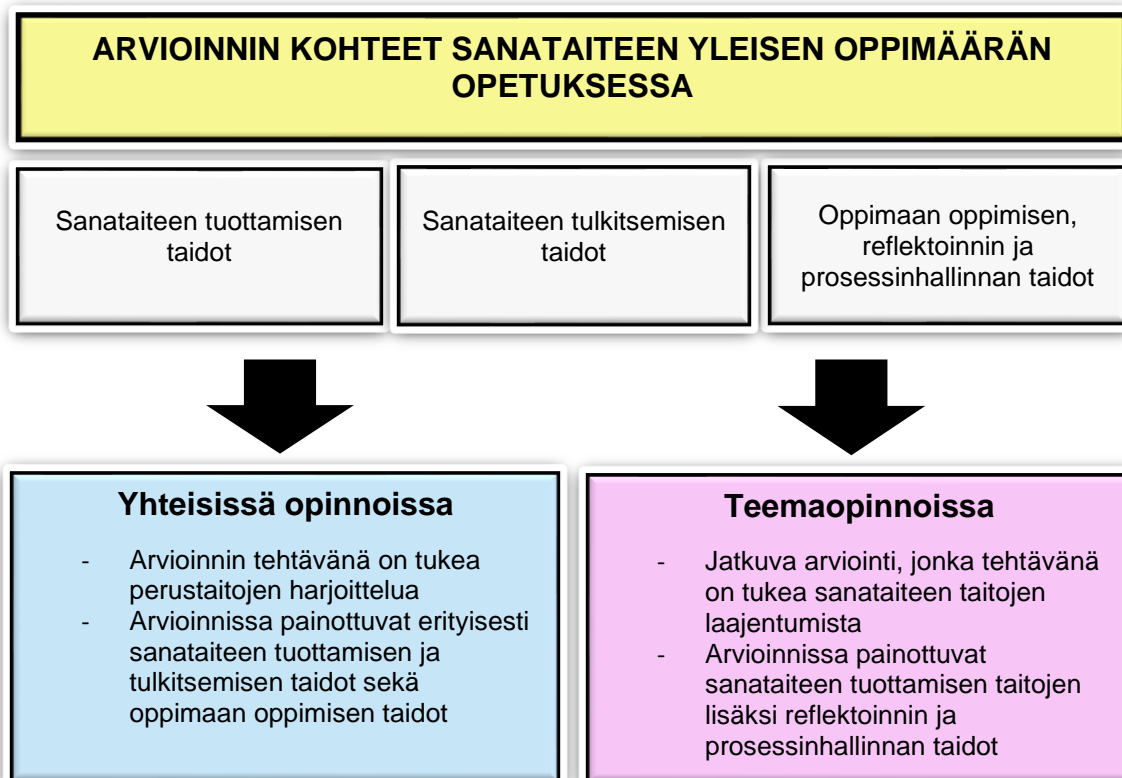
ARVIOINNIN KOHTEET SANATAITEEN YLEISEN OPPIMÄÄRÄN OPETUKSESSA

Sanataiteen tuottamisen taidot

Sanataiteen tulkitsemisen taidot

Oppimaan oppimisen, reflektoinnin ja prosessinhallinnan taidot

Yhteisissä opinnoissa

- Arvioinnin tehtävänä on tukea perustaitojen harjoittelua
- Arvioinnissa painottuvat erityisesti sanataiteen tuottamisen ja tulkitsemisen taidot sekä oppimaan oppimisen taidot

Teemaopinnoissa

- Jatkuva arviointi, jonka tehtävänä on tukea sanataiteen taitojen laajentumista
- Arvioinnissa painottuvat sanataiteen tuottamisen taitojen lisäksi reflektoinnin ja prosessinhallinnan taidot